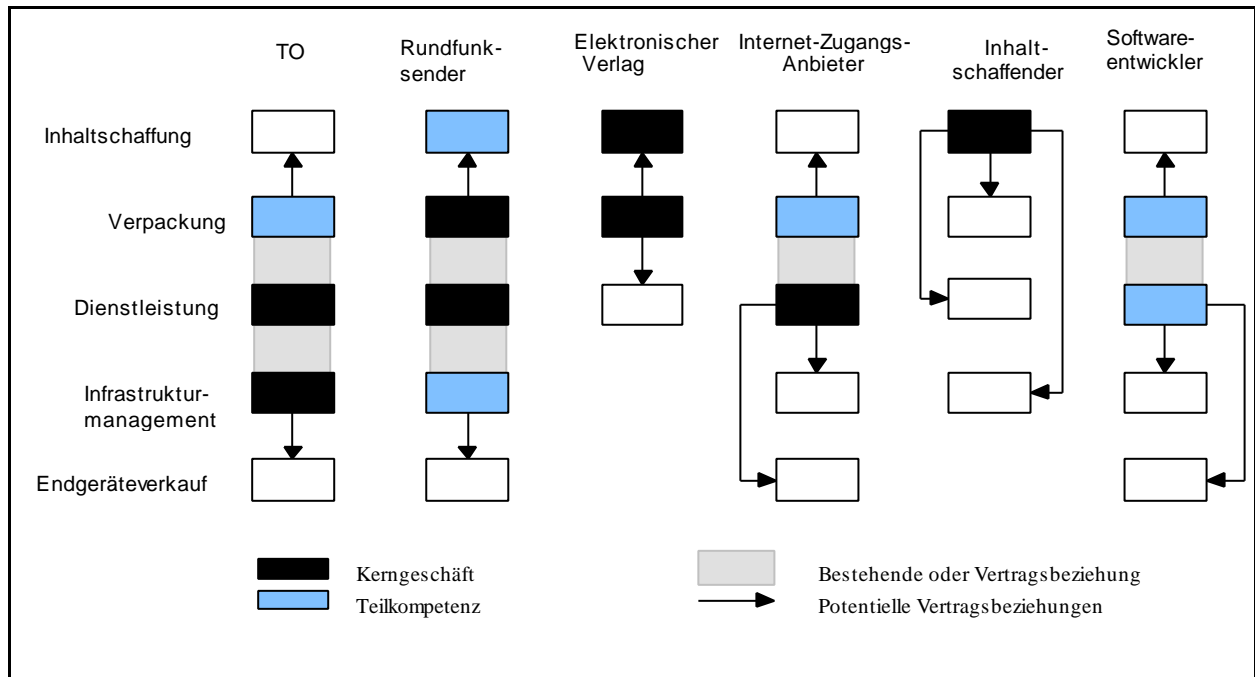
TO

Rundfunksender

Elektronischer Verlag

Internet-Zugangs-Anbieter

Inhaltschaffender

Softwareentwickler

Inhaltschaffung

Verpackung

Dienstleistung

Infrastrukturmanagement

Endgeräteverkauf

Kerngeschäft

Teilkompetenz

Bestehende oder Vertragsbeziehung

Potentielle Vertragsbeziehungen